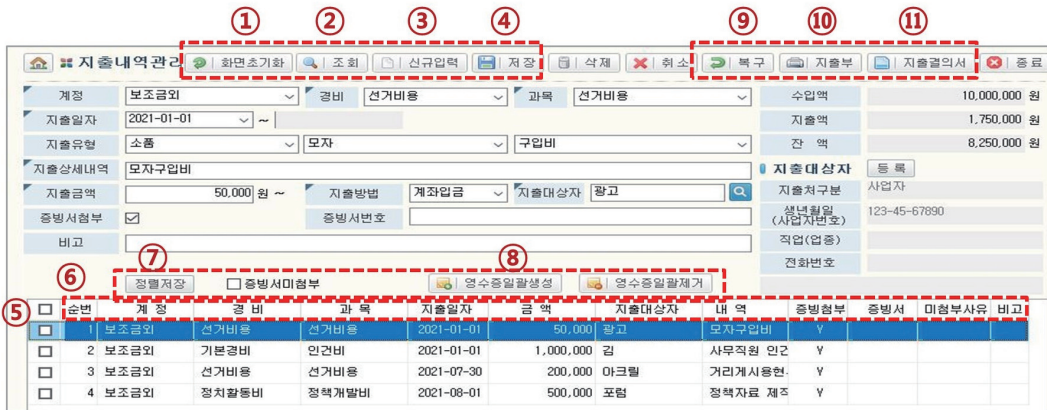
① ② ③ ④ ⑨ ⑩ ⑪

지출내역관리 | 화면초기화 | 조회 | 신규입력 | 저장 | 삭제 | 취소 | 복구 | 지출부 | 지출결의서 | 종료

계정 보조금외 | 경비 선거비용 | 과목 선거비용 | 수입액 10,000,000 원
지출일자 2021-01-01 ~ | 지출액 1,750,000 원
지출유형 소품 | 모자 | 구입비 | 잔액 8,250,000 원
지출상세내역 모자구입비 | 지출대상자 등록
지출금액 50,000 원 ~ | 지출방법 계좌입금 | 지출대상자 광고 | 지출처구분 사업자
증빙서첨부 ☑ | 증빙서번호 | 생년월일 (사업자번호) 123-45-67890
비고 | 직업(업종)
전화번호

⑥ ⑦ ⑧
정렬저장 | 증빙서미첨부 | 영수증일괄생성 | 영수증일괄제거

⑤

| ☐ | 순번 | 계정 | 경비 | 과목 | 지출일자 | 금액 | 지출대상자 | 내역 | 증빙첨부 | 증빙서 | 미첨부사유 | 비고 |
|---|---|---|---|---|---|---|---|---|---|---|---|---|
| ☐ | 1 | 보조금외 | 선거비용 | 선거비용 | 2021-01-01 | 50,000 | 광고 | 모자구입비 | Y | | | |
| ☐ | 2 | 보조금외 | 기본경비 | 인건비 | 2021-01-01 | 1,000,000 | 김 | 사무직원 인건 | Y | | | |
| ☐ | 3 | 보조금외 | 선거비용 | 선거비용 | 2021-07-30 | 200,000 | 아크릴 | 거리게시용현 | Y | | | |
| ☐ | 4 | 보조금외 | 정치활동비 | 정책개발비 | 2021-08-01 | 500,000 | 포럼 | 정책자료 제작 | Y | | | |